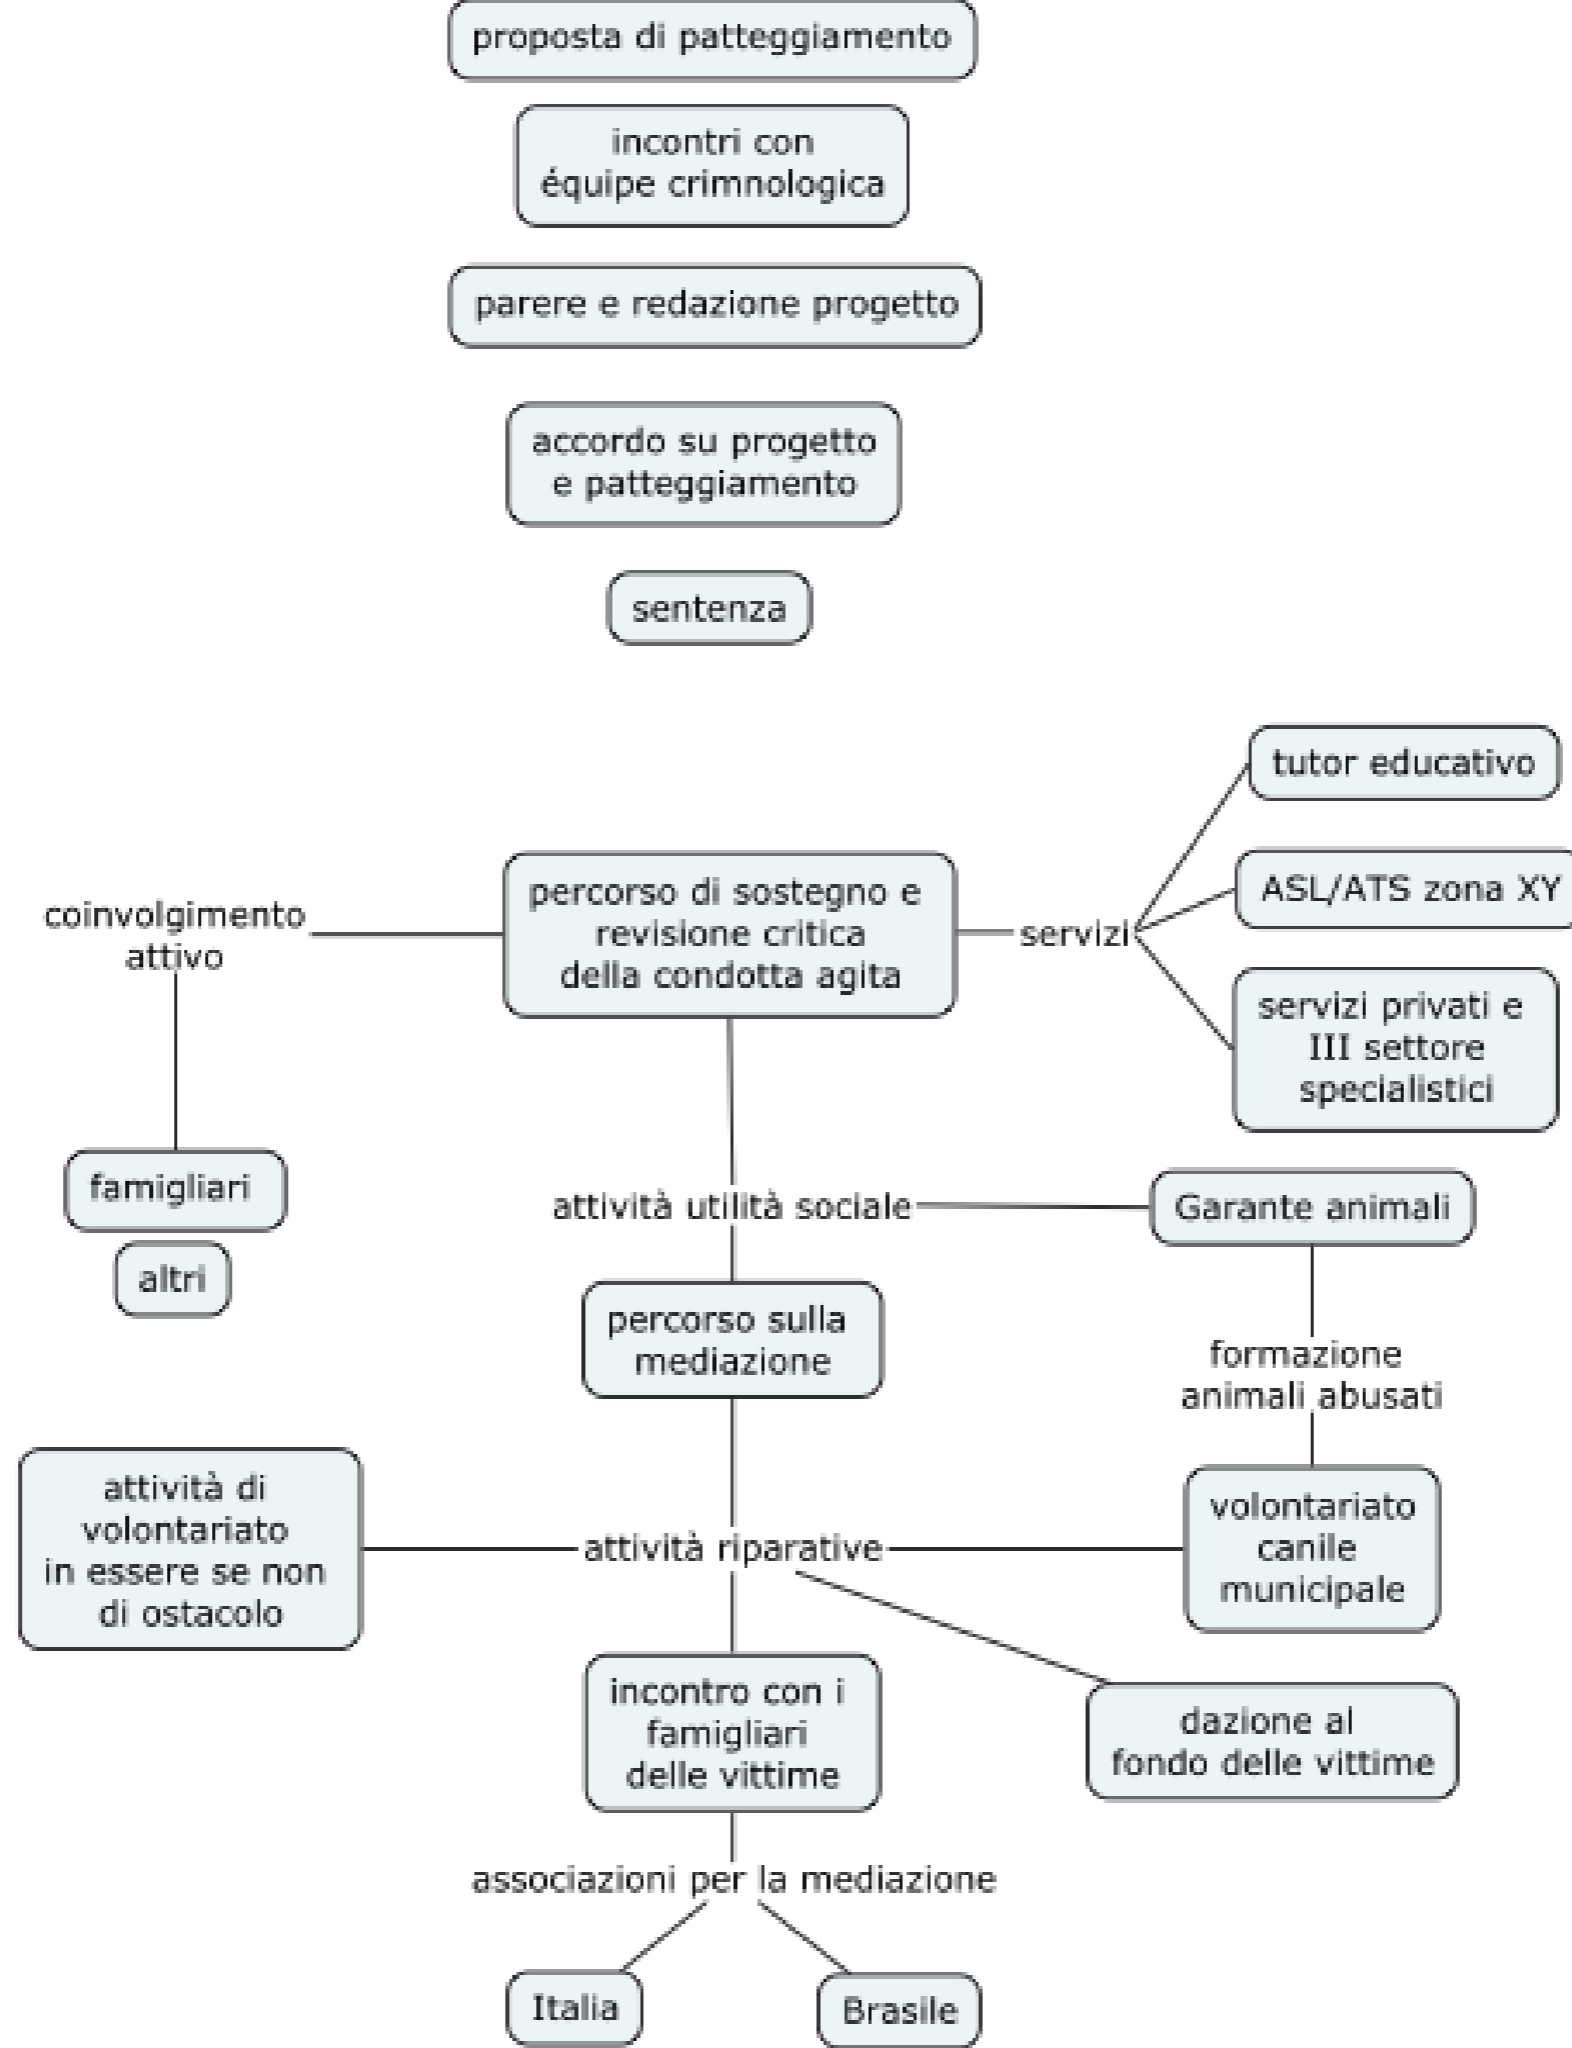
proposta di patteggiamento

incontri con équipe crimnologica

parere e redazione progetto

accordo su progetto e patteggiamento

sentenza

tutor educativo

percorso di sostegno e revisione critica della condotta agita

coinvolgimento attivo

servizi

ASL/ATS zona XY

servizi privati e III settore specialistici

famigliari

altri

attività utilità sociale

Garante animali

percorso sulla mediazione

formazione animali abusati

attività di volontariato in essere se non di ostacolo

attività riparative

volontariato canile municipale

incontro con i famigliari delle vittime

dazione al fondo delle vittime

associazioni per la mediazione

Italia

Brasile